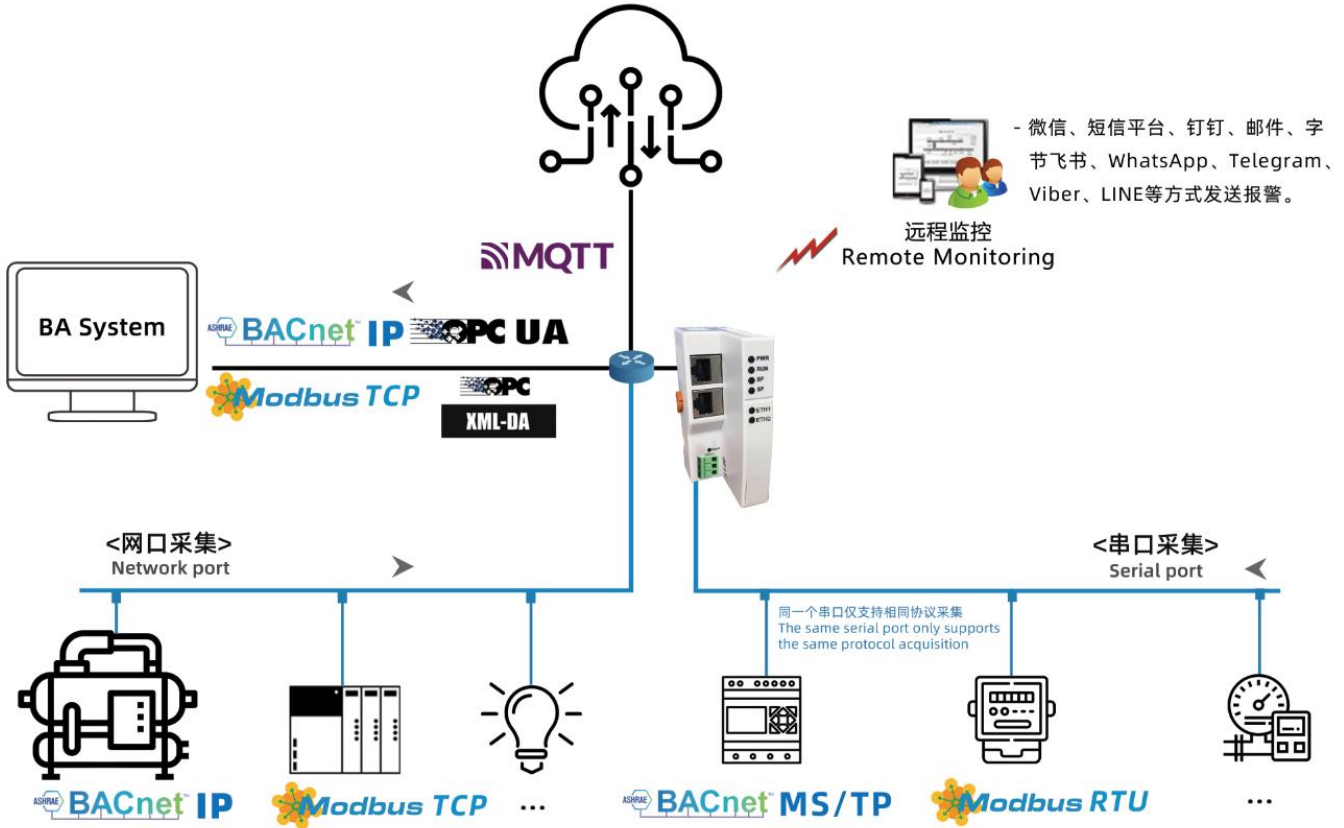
- 微信、短信平台、钉钉、邮件、字节飞书、WhatsApp、Telegram、Viber、LINE等方式发送报警。

远程监控
Remote Monitoring

MQTT

BA System

ASHRAE BACnet IP OPC UA

Modbus TCP

OPC XML-DA

PWR
RUN
BF
SF
ETH1
ETH2

<网口采集>
Network port

<串口采集>
Serial port

同一个串口仅支持相同协议采集
The same serial port only supports the same protocol acquisition

ASHRAE BACnet IP

Modbus TCP

...

ASHRAE BACnet MS/TP

Modbus RTU

...